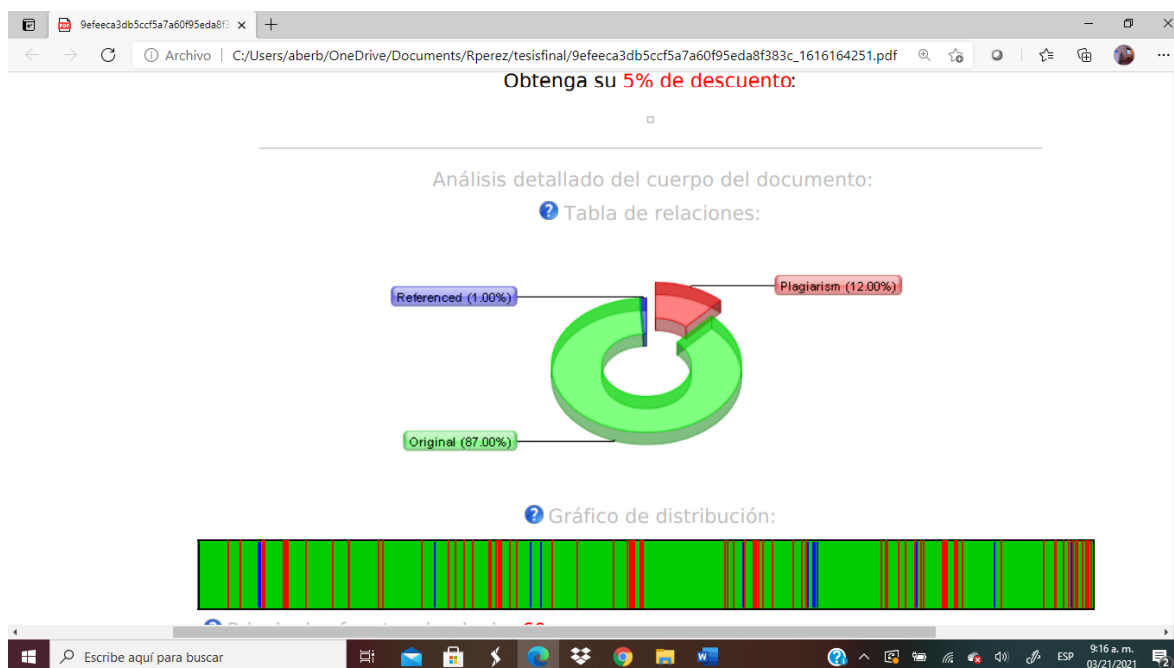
9efeeca3db5ccf5a7a60f95eda8f3

Archivo | C:/Users/aberb/OneDrive/Documents/Rperez/tesisfinal/9efeeca3db5ccf5a7a60f95eda8f383c_1616164251.pdf

Obtenga su 5% de descuento:

Análisis detallado del cuerpo del documento:

Tabla de relaciones:

Referenced (1.00%)

Plagiarism (12.00%)

Original (87.00%)

Gráfico de distribución:

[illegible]

Escribe aquí para buscar

ESP

9:16 a. m.
03/21/2021